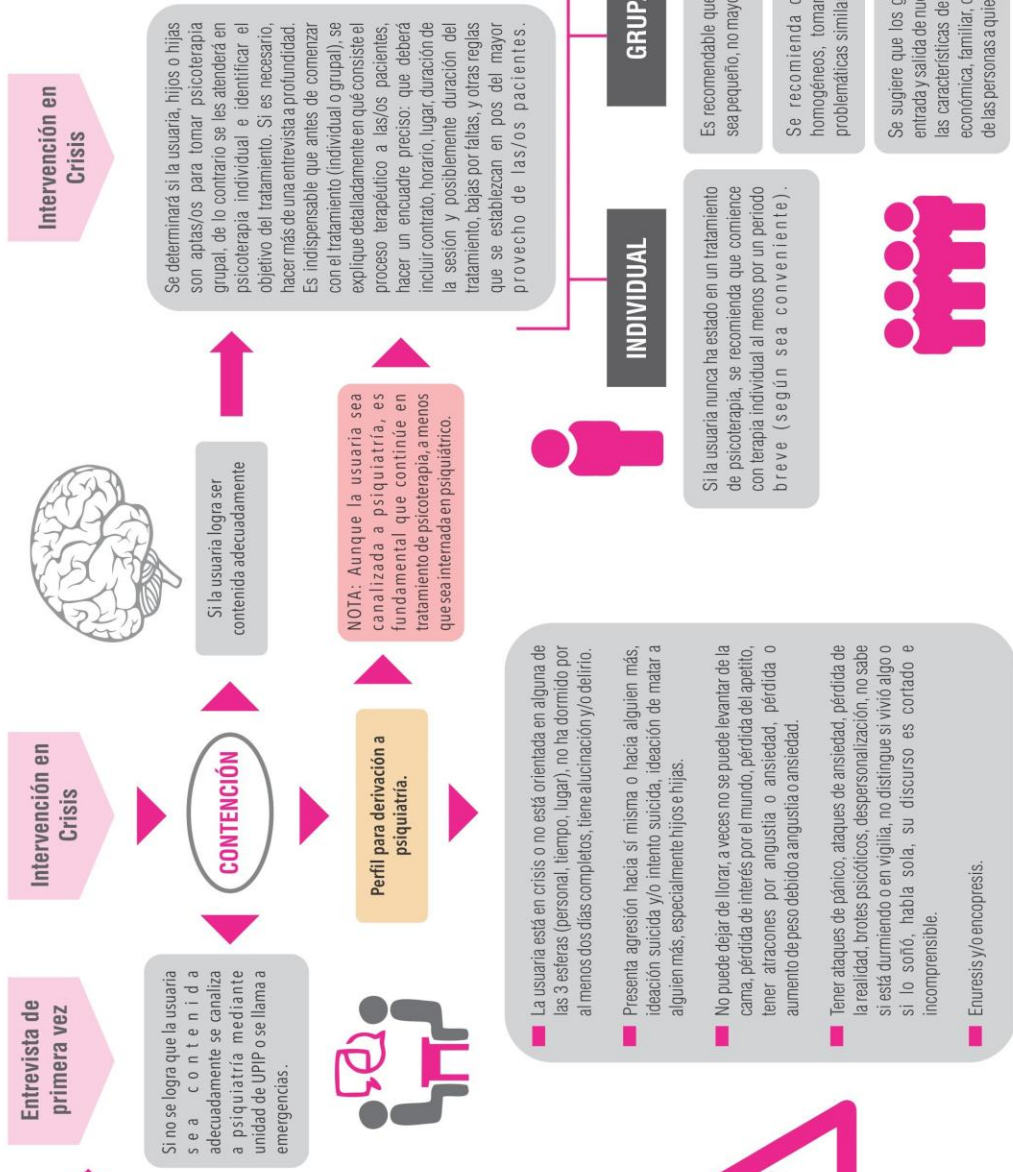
Entrevista de primera vez

Intervención en Crisis

Intervención en Crisis

Si no se logra que la usuaria sea contenida adecuadamente se canaliza a psiquiatría mediante unidad de UPIP o se llama a emergencias.

CONTENCIÓN

Si la usuaria logra ser contenida adecuadamente

Perfil para derivación a psiquiatría.

NOTA: Aunque la usuaria sea canalizada a psiquiatría, es fundamental que continúe en tratamiento de psicoterapia, a menos que sea internada en psiquiátrico.

Se determinará si la usuaria, hijos o hijas son aptas/os para tomar psicoterapia grupal, de lo contrario se les atenderá en psicoterapia individual e identificar el objetivo del tratamiento. Si es necesario, hacer más de una entrevista a profundidad. Es indispensable que antes de comenzar con el tratamiento (individual o grupal), se explique detalladamente en qué consiste el proceso terapéutico a las/os pacientes, hacer un encuadre preciso: que deberá incluir contrato, horario, lugar, duración de la sesión y posiblemente duración del tratamiento, bajas por faltas, y otras reglas que se establezcan en pos del mayor provecho de las/os pacientes.

INDIVIDUAL

Si la usuaria nunca ha estado en un tratamiento de psicoterapia, se recomienda que comience con terapia individual al menos por un periodo breve (según sea conveniente).

GRUP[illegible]

Es recomendable que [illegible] sea pequeño, no mayo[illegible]

Se recomienda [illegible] homogéneos, tomar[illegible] problemáticas simila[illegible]

Se sugiere que los g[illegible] entrada y salida de nue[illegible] las características de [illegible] económica, familiar, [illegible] de las personas a quie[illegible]

La usuaria está en crisis o no está orientada en alguna de las 3 esferas (personal, tiempo, lugar), no ha dormido por al menos dos días completos, tiene alucinación y/o delirio.

Presenta agresión hacia sí misma o hacia alguien más, ideación suicida y/o intento suicida, ideación de matar a alguien más, especialmente hijos e hijas.

No puede dejar de llorar, a veces no se puede levantar de la cama, pérdida de interés por el mundo, pérdida del apetito, tener atracones por angustia o ansiedad, pérdida o aumento de peso debido a angustia o ansiedad.

Tener ataques de pánico, ataques de ansiedad, pérdida de la realidad, brotes psicóticos, despersonalización, no sabe si está durmiendo o en vigilia, no distingue si vivió algo o si lo soñó, habla sola, su discurso es cortado e incomprensible.

Enuresis y/o encopresis.